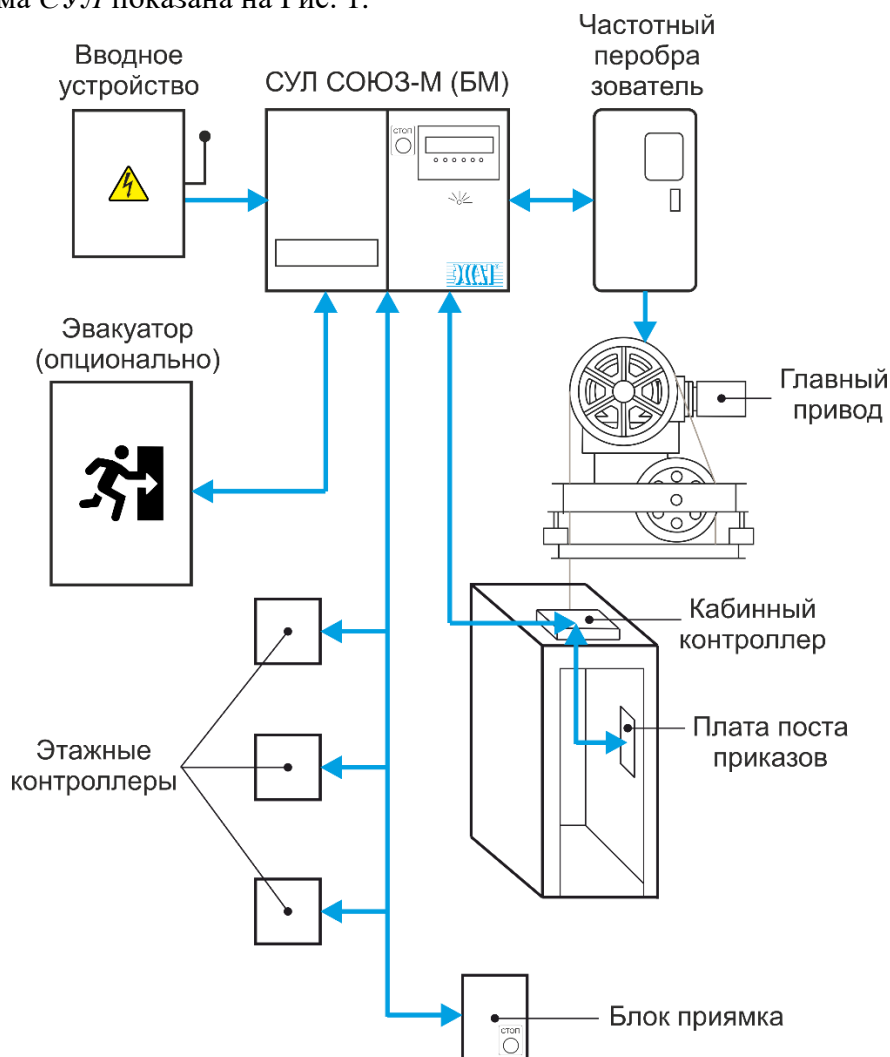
ма СУЛ показана на Рис. 1.

Вводное устройство

СУЛ СОЮЗ-М (БМ)

Частотный перобра зователь

СТОП

Эвакуатор (опционально)

Главный привод

Кабинный контроллер

Плата поста приказов

Этажные контроллеры

Блок приямка

СТОП